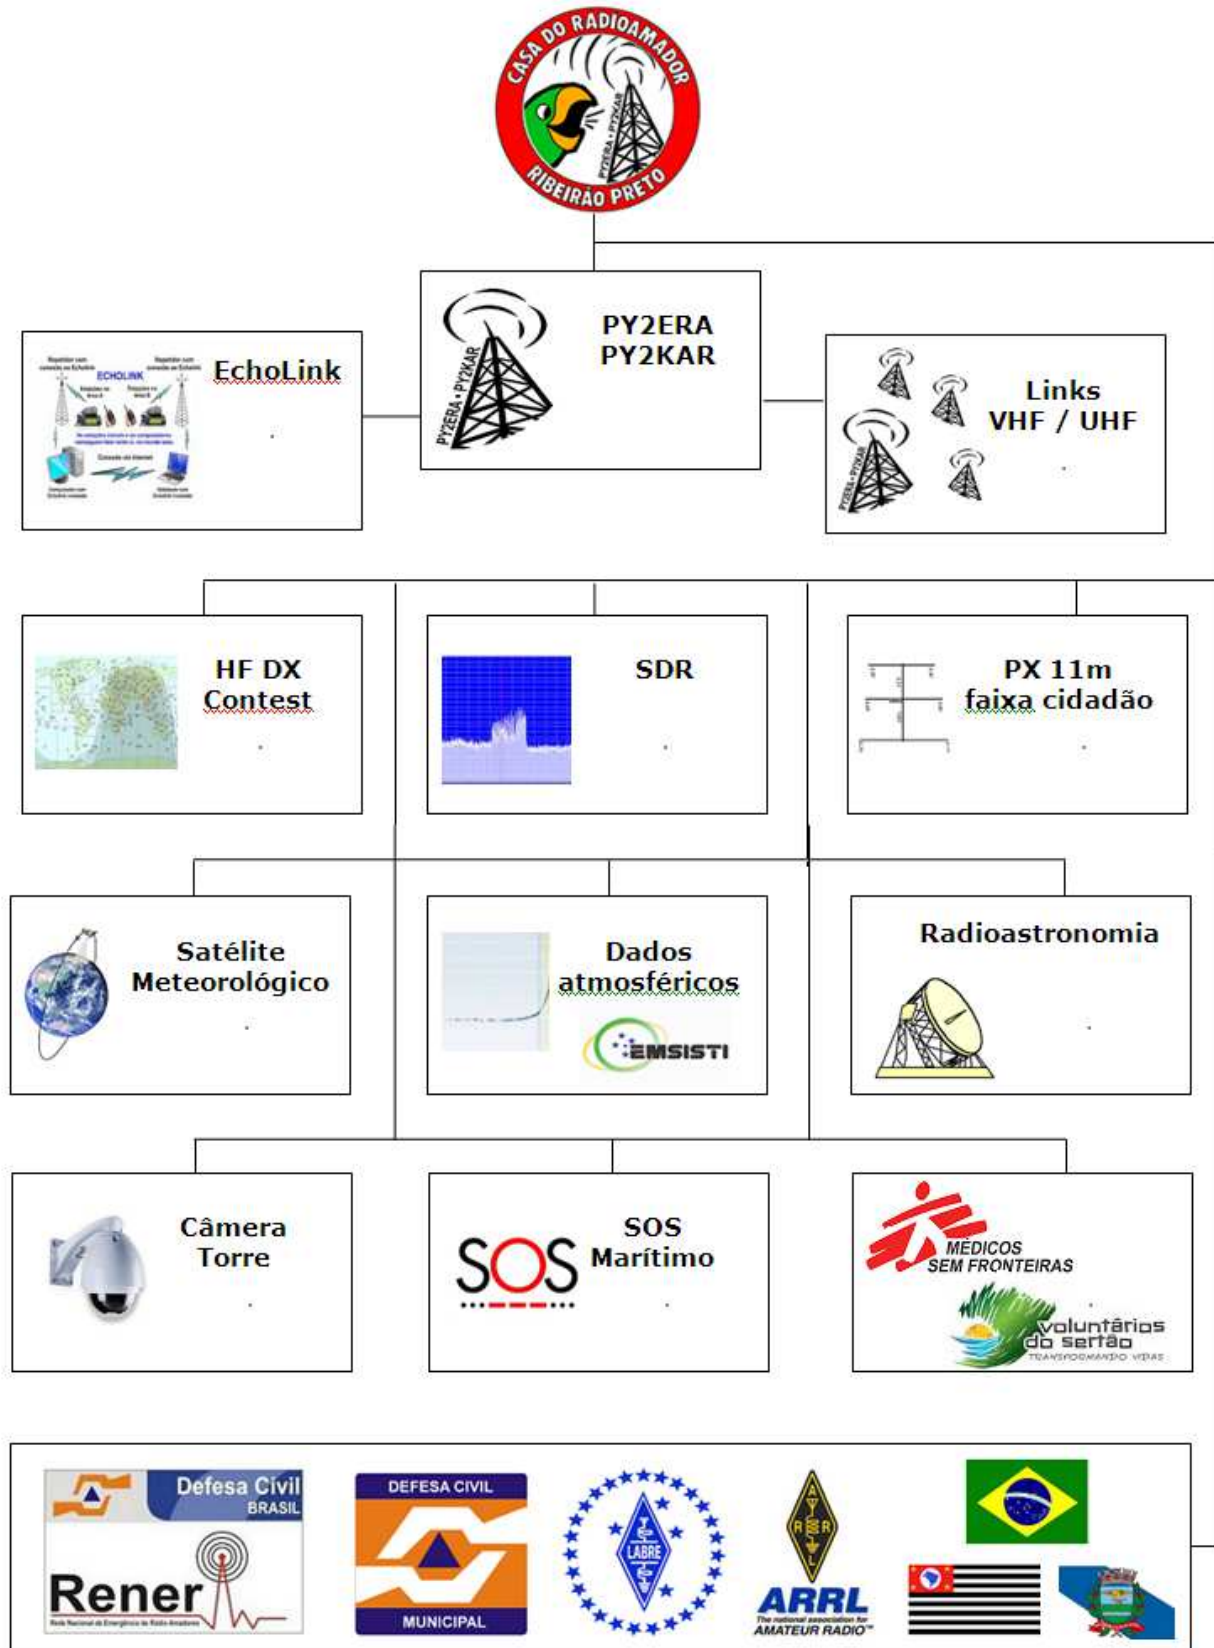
CASA DO RADIOAMADOR
PY2ERA • PY2KAR
RIBEIRÃO PRETO

PY2ERA
PY2KAR

PY2ERA • PY2KAR

EchoLink

ECHOLINK

Links
VHF / UHF

PY2ERA • PY2KAR

HF DX
Contest

SDR

PX 11m
faixa cidadão

Satélite
Meteorológico

Dados
atmosféricos

EMSISTI

Radioastronomia

Câmera
Torre

SOS
Marítimo

SOS

MÉDICOS
SEM FRONTEIRAS

voluntários
do sertão
TRANSFORMANDO VIDAS

Defesa Civil
BRASIL
Rener

DEFESA CIVIL
MUNICIPAL

LABRE

ARRL
The national association for
AMATEUR RADIO